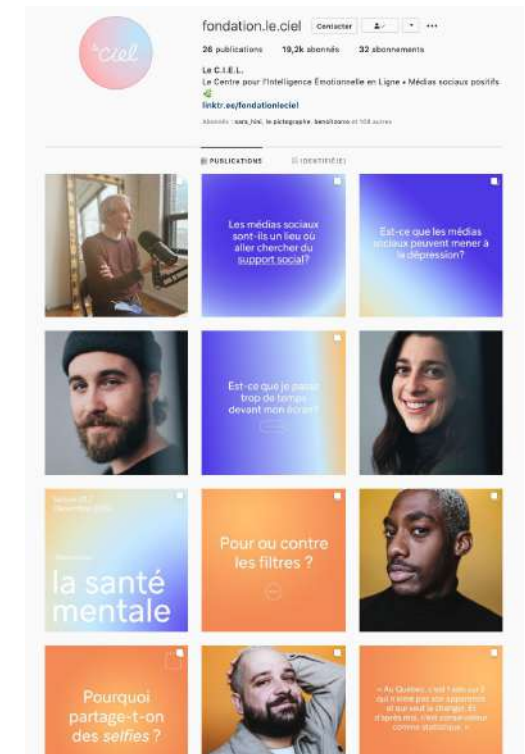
le ciel

fondation.le.ciel Contacter ⋯

26 publications 19,2k abonnés 32 abonnements

Le C.I.E.L.
Le Centre pour l'Intelligence Émotionnelle en Ligne • Médias sociaux positifs
linktr.ee/fondationleciel
Abonné(e) : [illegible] et 108 autres

PUBLICATIONS IDENTIFIÉ(E)

Les médias sociaux sont-ils un lieu où aller chercher du support social?

Est-ce que les médias sociaux peuvent mener à la dépression?

Est-ce que je passe trop de temps devant mon écran?

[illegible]

la santé mentale

Pour ou contre les filtres ?

Pourquoi partage-t-on des selfies ?

« Au Québec, c'est 1 ado sur 3 qui n'aime pas son apparence et qui veut la changer. Et d'après moi, c'est conservateur comme statistique. »